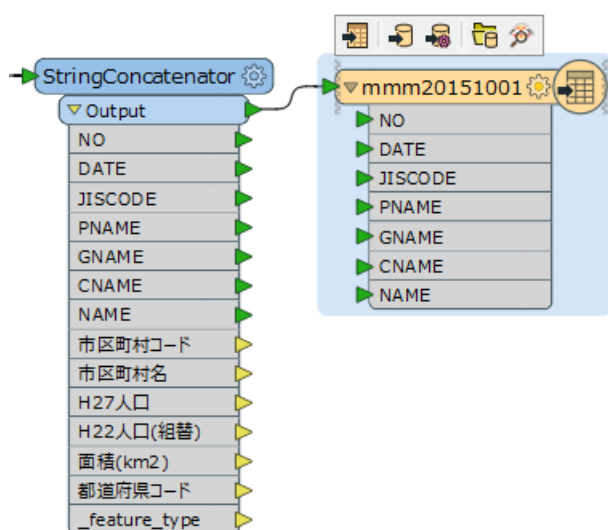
StringConcatenator
Output
NO
DATE
JISCODE
PNAME
GNAME
CNAME
NAME
市区町村コード
市区町村名
H27人口
H22人口(組替)
面積(km2)
都道府県コード
_feature_type

mmm20151001
NO
DATE
JISCODE
PNAME
GNAME
CNAME
NAME